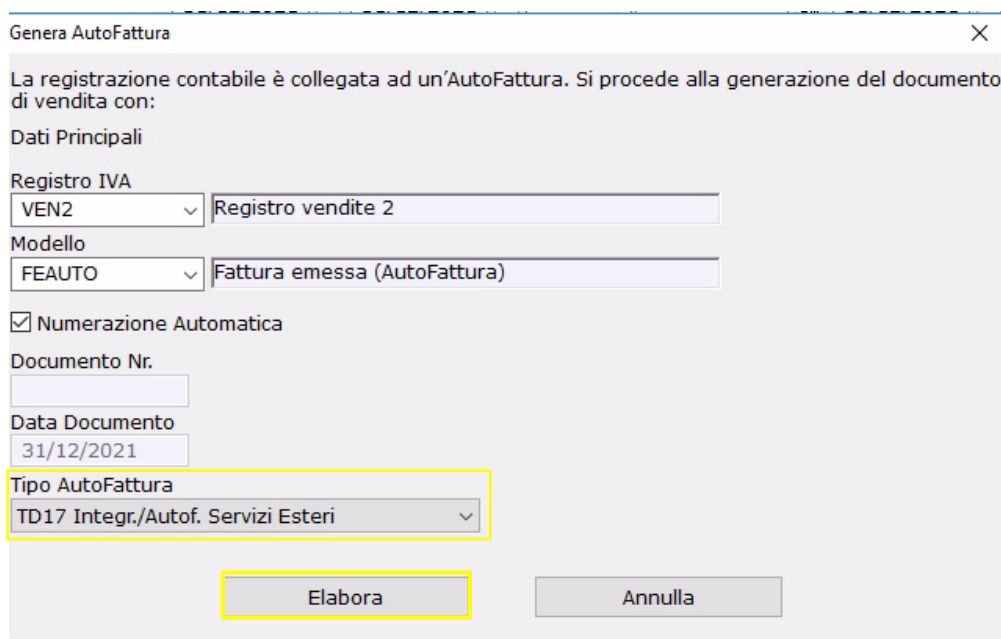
Genera AutoFattura

×

La registrazione contabile è collegata ad un'AutoFattura. Si procede alla generazione del documento di vendita con:

Dati Principali

Registro IVA

VEN2

Registro vendite 2

Modello

FEAUTO

Fattura emessa (AutoFattura)

☑ Numerazione Automatica

Documento Nr.

Data Documento

31/12/2021

Tipo AutoFattura

TD17 Integr./Autof. Servizi Esteri

Elabora

Annulla